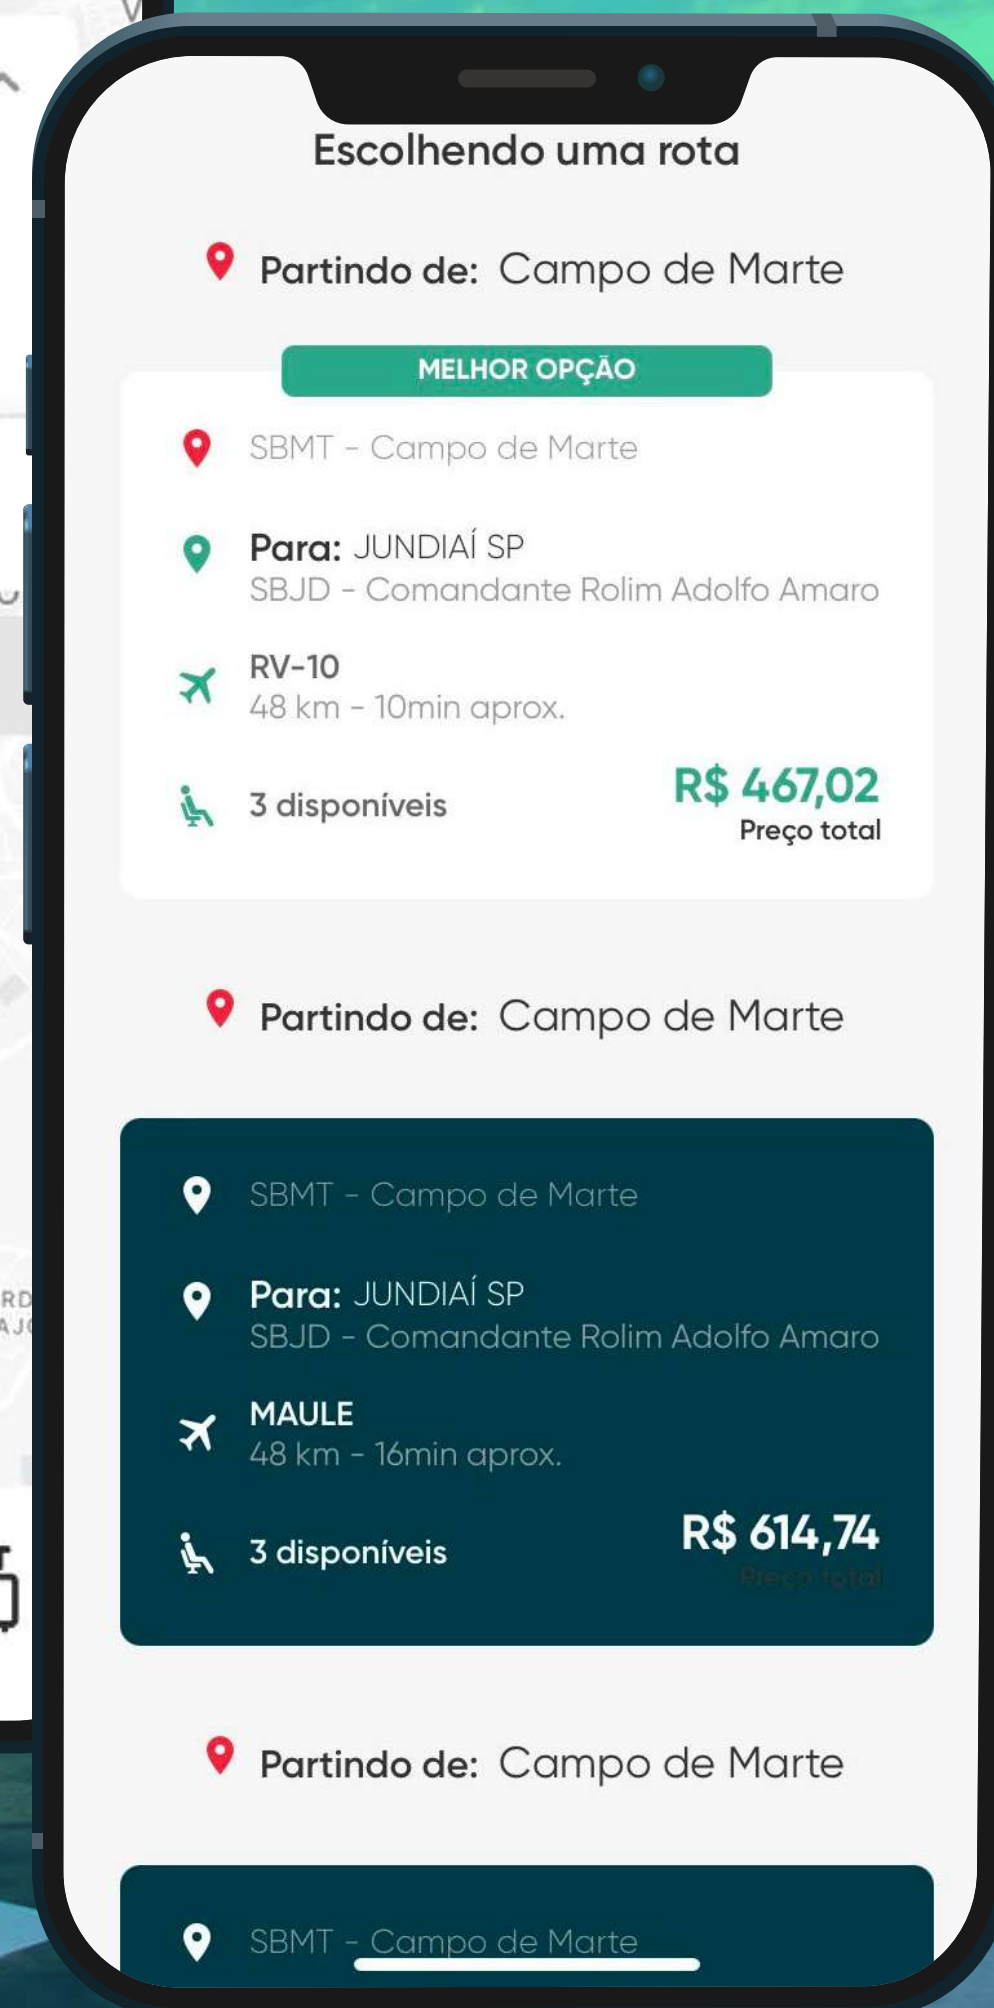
Escolhendo uma rota

Partindo de: Campo de Marte

MELHOR OPÇÃO

SBMT - Campo de Marte

Para: JUNDIAÍ SP
SBJD - Comandante Rolim Adolfo Amaro

RV-10
48 km - 10min aprox.

3 disponíveis

R$ 467,02
Preço total

Partindo de: Campo de Marte

SBMT - Campo de Marte

Para: JUNDIAÍ SP
SBJD - Comandante Rolim Adolfo Amaro

MAULE
48 km - 16min aprox.

3 disponíveis

R$ 614,74
Preço total

Partindo de: Campo de Marte

SBMT - Campo de Marte